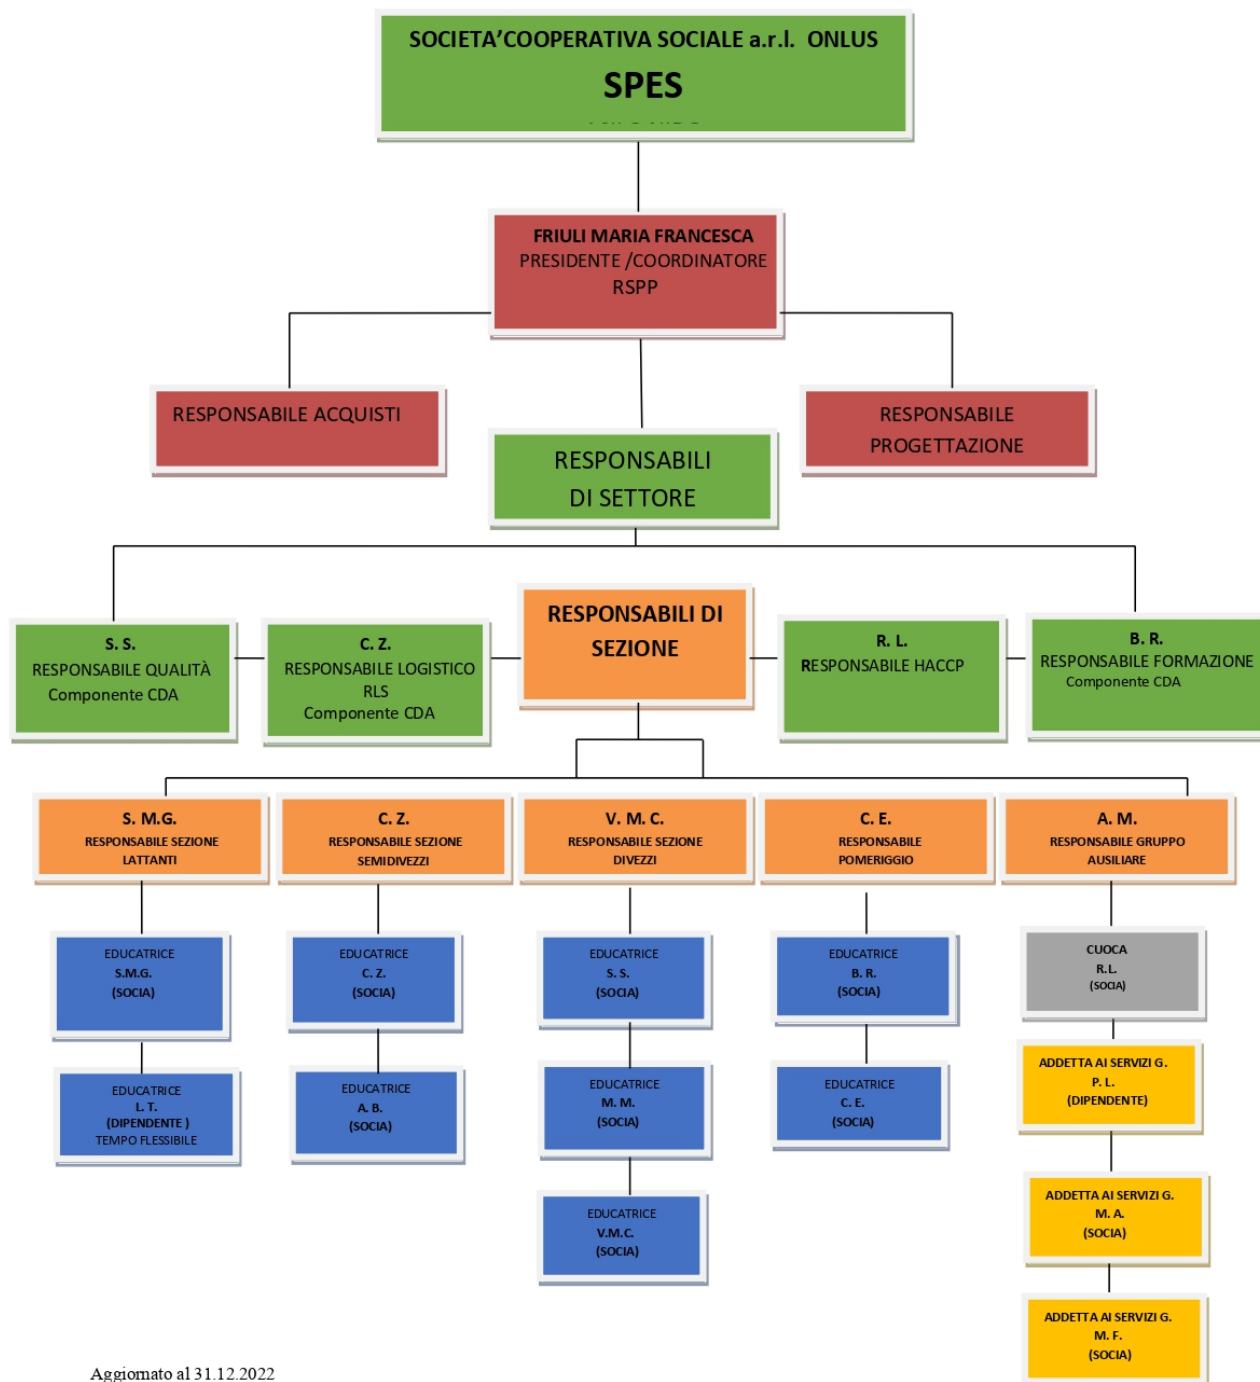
SOCIETA'COOPERATIVA SOCIALE a.r.l. ONLUS

SPES

FRIULI MARIA FRANCESCA
PRESIDENTE /COORDINATORE
RSPP

RESPONSABILE ACQUISTI

RESPONSABILE PROGETTAZIONE

RESPONSABILI DI SETTORE

S. S.
RESPONSABILE QUALITÀ
Componente CDA

C. Z.
RESPONSABILE LOGISTICO
RLS
Componente CDA

RESPONSABILI DI SEZIONE

R. L.
RESPONSABILE HACCP

B. R.
RESPONSABILE FORMAZIONE
Componente CDA

S. M.G.
RESPONSABILE SEZIONE LATTANTI

C. Z.
RESPONSABILE SEZIONE SEMIDIVEZZI

V. M. C.
RESPONSABILE SEZIONE DIVEZZI

C. E.
RESPONSABILE POMERIGGIO

A. M.
RESPONSABILE GRUPPO AUSILIARE

EDUCATRICE
S.M.G.
(SOCIA)

EDUCATRICE
L. T.
(DIPENDENTE )
TEMPO FLESSIBILE

EDUCATRICE
C. Z.
(SOCIA)

EDUCATRICE
A. B.
(SOCIA)

EDUCATRICE
S. S.
(SOCIA)

EDUCATRICE
M. M.
(SOCIA)

EDUCATRICE
V.M.C.
(SOCIA)

EDUCATRICE
B. R.
(SOCIA)

EDUCATRICE
C. E.
(SOCIA)

CUOCA
R.L.
(SOCIA)

ADDETTA AI SERVIZI G.
P. L.
(DIPENDENTE)

ADDETTA AI SERVIZI G.
M. A.
(SOCIA)

ADDETTA AI SERVIZI G.
M. F.
(SOCIA)

Aggiornato al 31.12.2022